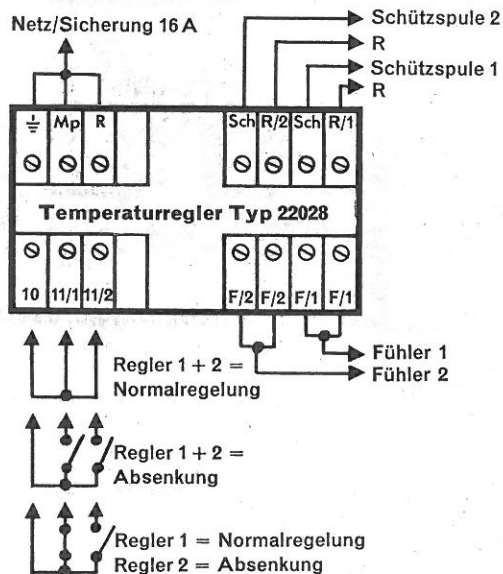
Netz/Sicherung 16 A

Schützspule 2
R
Schützspule 1
R

⏚ Mp R

Sch R/2 Sch R/1

Temperaturregler Typ 22028

10 11/1 11/2

F/2 F/2 F/1 F/1

Fühler 1
Fühler 2

Regler 1 + 2 =
Normalregelung

Regler 1 + 2 =
Absenkung

Regler 1 = Normalregelung
Regler 2 = Absenkung